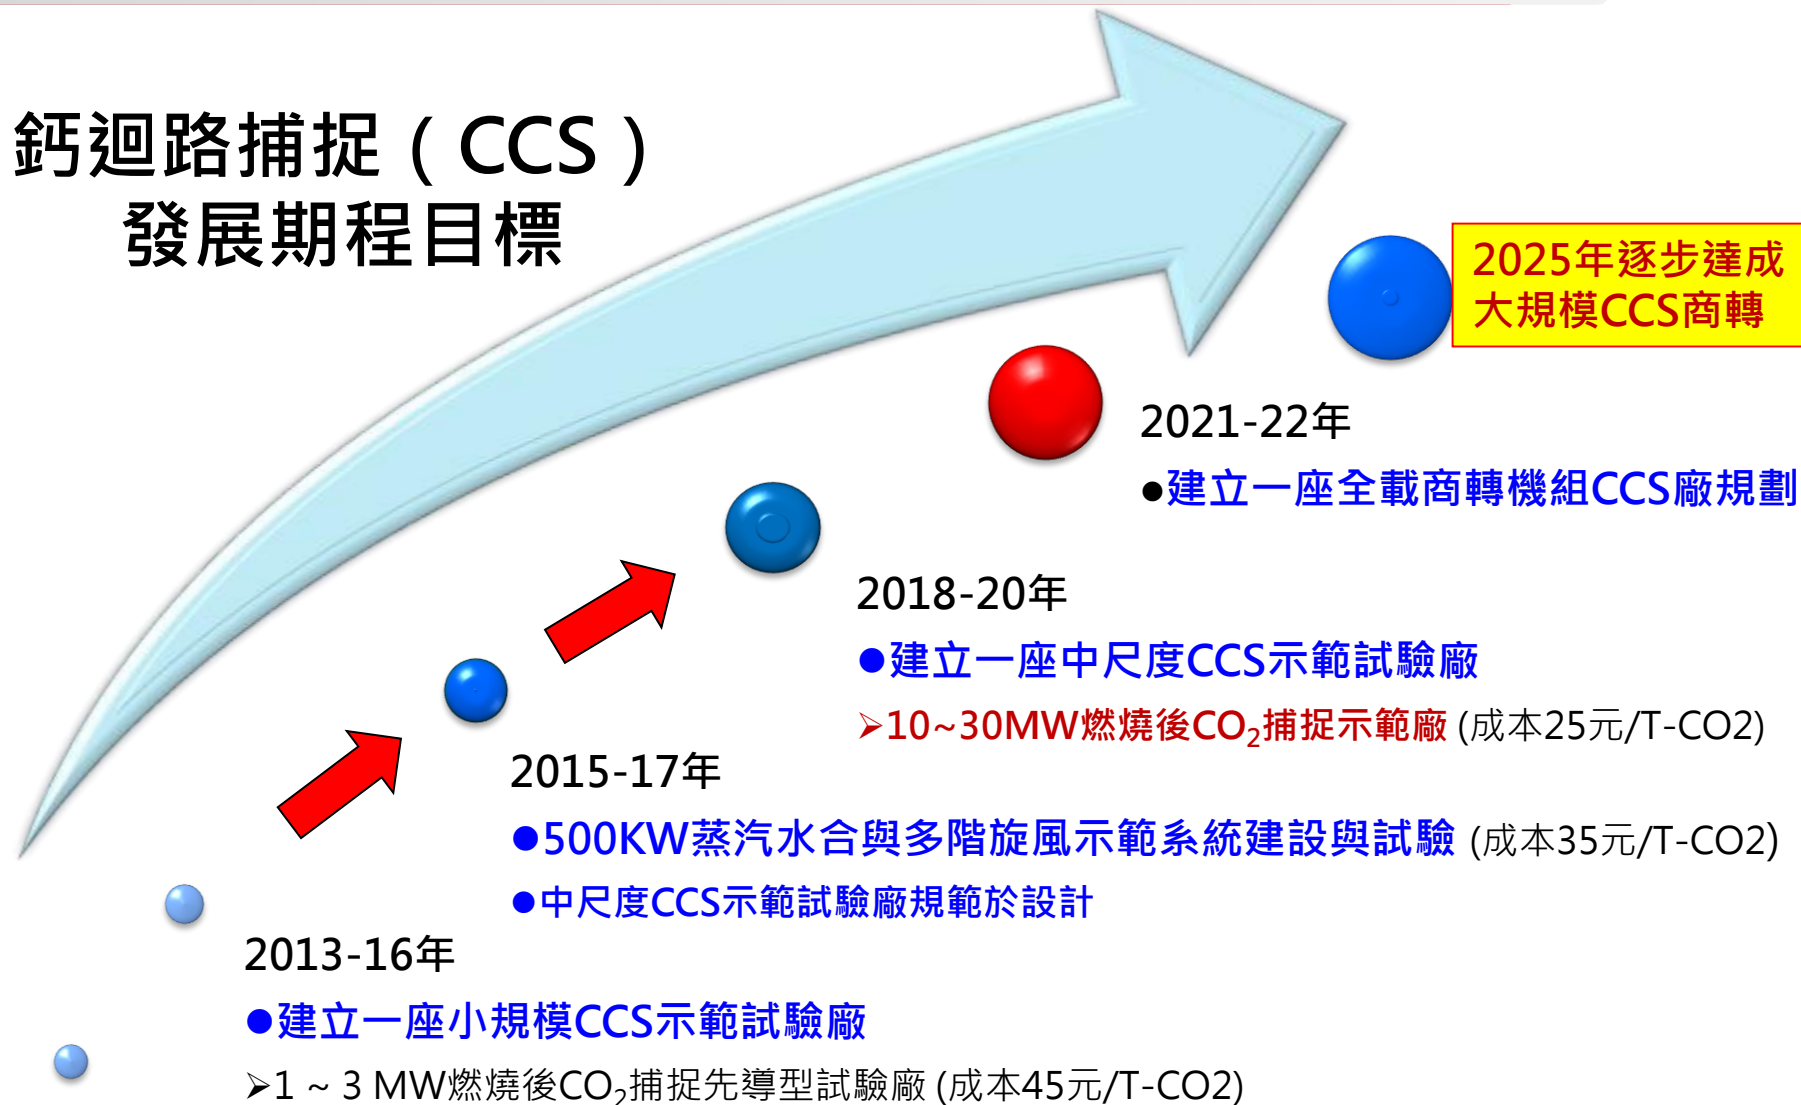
鈣迴路捕捉（CCS）
發展期程目標

2025年逐步達成
大規模CCS商轉

2021-22年
●建立一座全載商轉機組CCS廠規劃

2018-20年
●建立一座中尺度CCS示範試驗廠
➢10~30MW燃燒後$CO_2$捕捉示範廠 (成本25元/T-CO2)

2015-17年
●500KW蒸汽水合與多階旋風示範系統建設與試驗 (成本35元/T-CO2)
●中尺度CCS示範試驗廠規範於設計

2013-16年
●建立一座小規模CCS示範試驗廠
➢1 ~ 3 MW燃燒後$CO_2$捕捉先導型試驗廠 (成本45元/T-CO2)